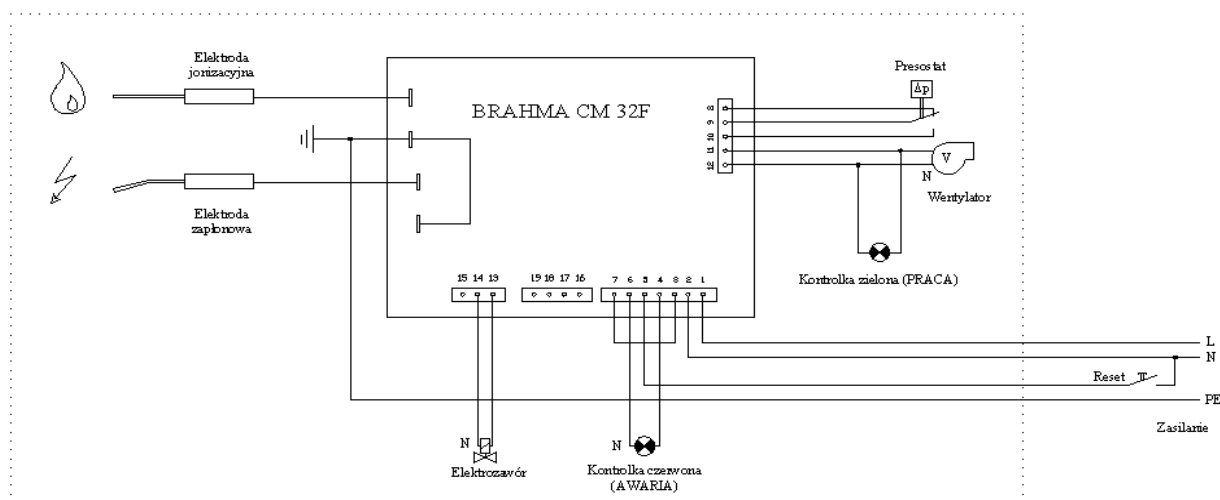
Elektroda jonizacyjna

Elektroda zapłonowa

BRAHMA CM 32F

Presostat
$\Delta p$

8
9
10
11
12

V
N
Wentylator

Kontrolka zielona (PRACA)

15 14 13

19 18 17 16

7 6 5 4 3 2 1

L
N
Reset
PE

Zasilanie

N
Elektrozawór

N
Kontrolka czerwona (AWARIA)